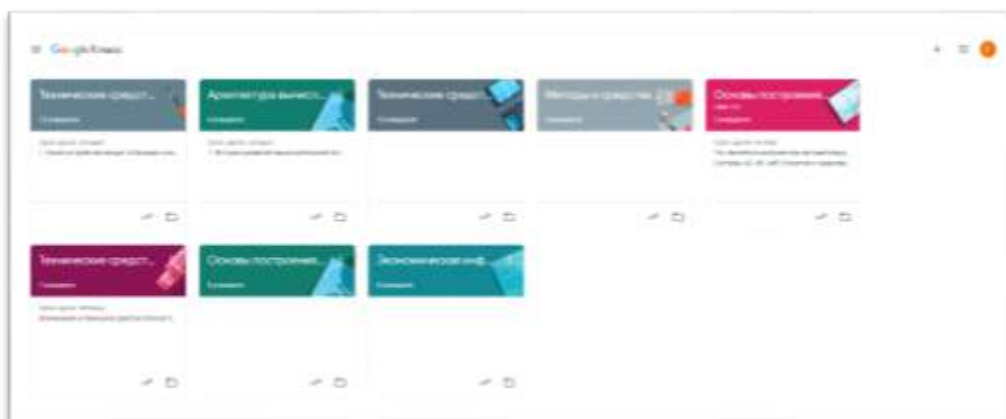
Google Класс

Технические средст...
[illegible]
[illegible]

Архитектура вычисл...
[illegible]
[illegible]

Технические средст...
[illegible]

Методы и средства...
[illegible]

Основы построения...
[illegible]
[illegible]

Технические средст...
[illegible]
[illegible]

Основы построения...
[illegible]

Экономическая инф...
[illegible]